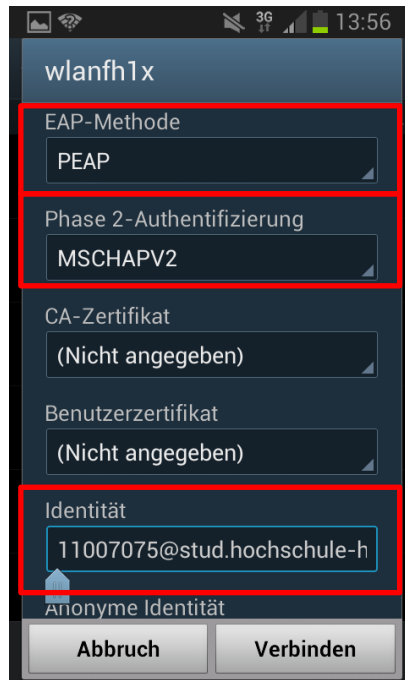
3G 13:56

wlanfh1x

EAP-Methode
PEAP

Phase 2-Authentifizierung
MSCHAPV2

CA-Zertifikat
(Nicht angegeben)

Benutzerzertifikat
(Nicht angegeben)

Identität
11007075@stud.hochschule-h

Anonyme Identität

Abbruch
Verbinden